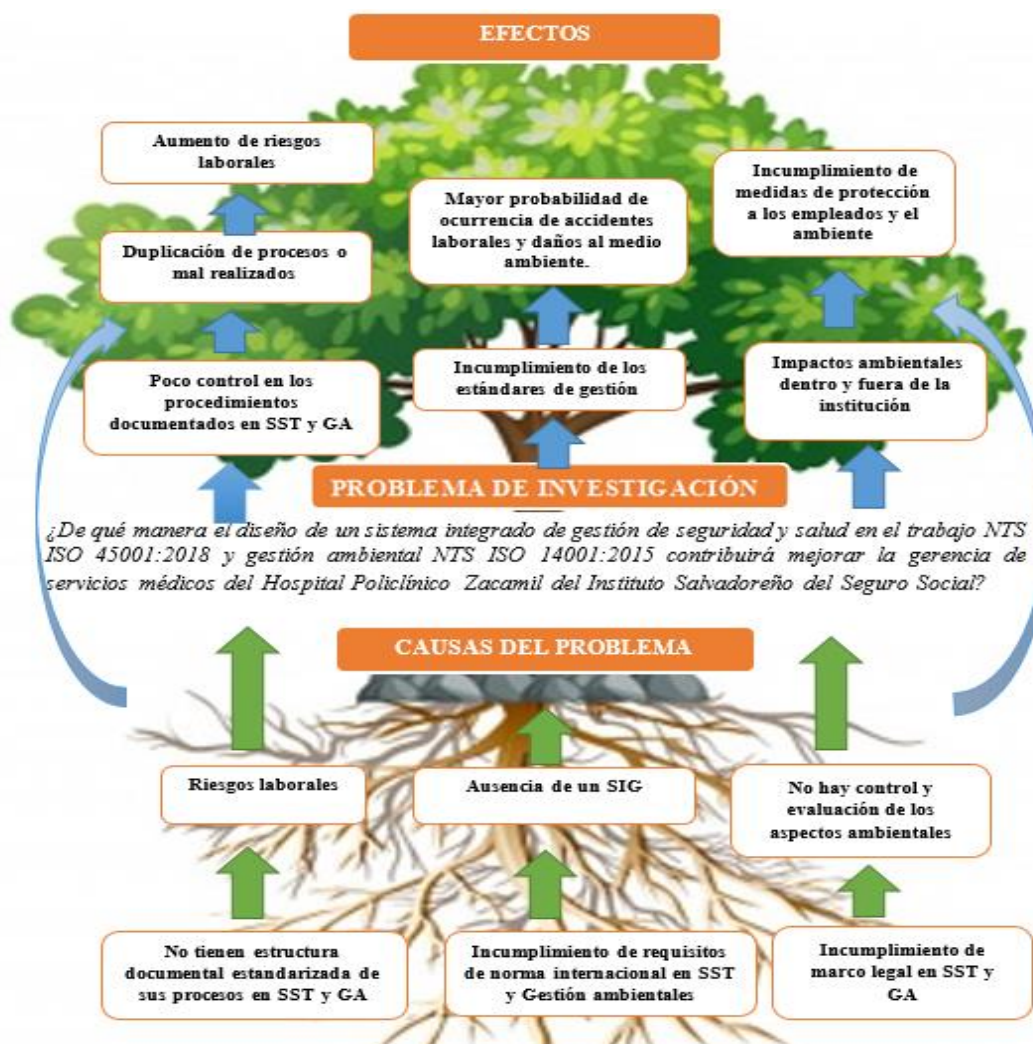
EFECTOS

Aumento de riesgos laborales

Duplicación de procesos o mal realizados

Poco control en los procedimientos documentados en SST y GA

Mayor probabilidad de ocurrencia de accidentes laborales y daños al medio ambiente.

Incumplimiento de los estándares de gestión

Incumplimiento de medidas de protección a los empleados y el ambiente

Impactos ambientales dentro y fuera de la institución

PROBLEMA DE INVESTIGACIÓN

¿De qué manera el diseño de un sistema integrado de gestión de seguridad y salud en el trabajo NTS ISO 45001:2018 y gestión ambiental NTS ISO 14001:2015 contribuirá mejorar la gerencia de servicios médicos del Hospital Policlínico Zacamil del Instituto Salvadoreño del Seguro Social?

CAUSAS DEL PROBLEMA

Riesgos laborales

Ausencia de un SIG

No hay control y evaluación de los aspectos ambientales

No tienen estructura documental estandarizada de sus procesos en SST y GA

Incumplimiento de requisitos de norma internacional en SST y Gestión ambientales

Incumplimiento de marco legal en SST y GA